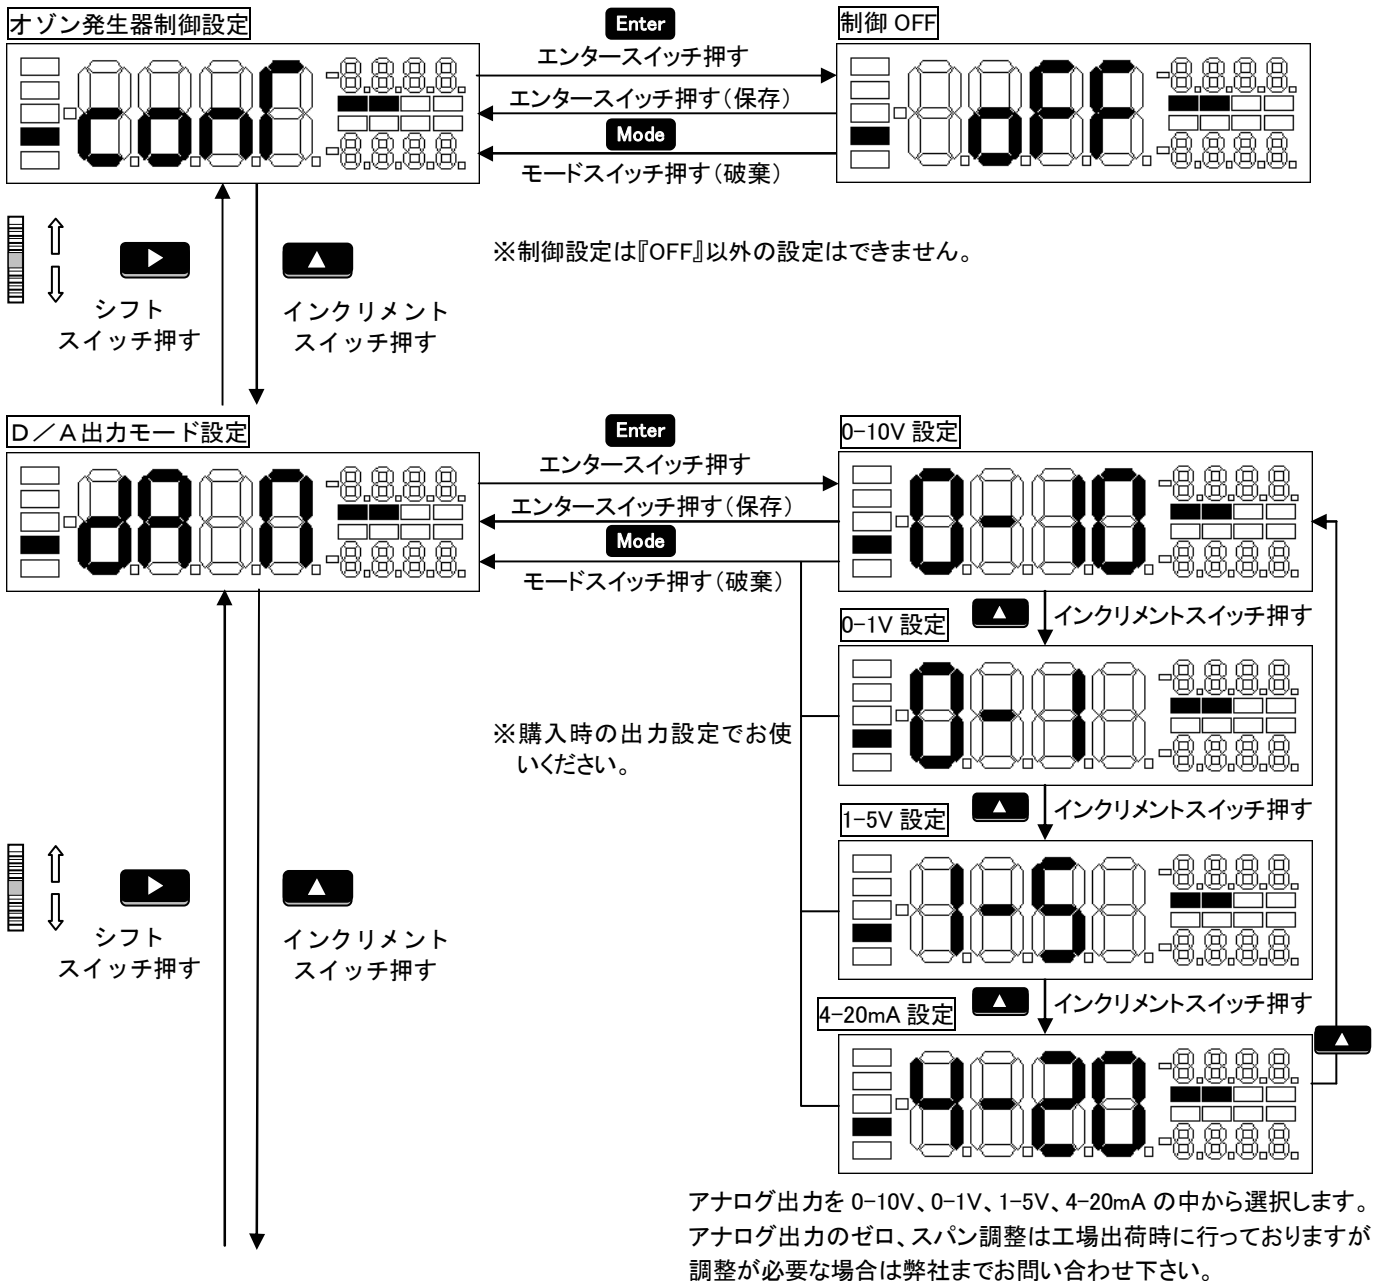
オゾン発生器制御設定

conF

Enter
エンタースイッチ押す

制御 OFF

oFF

エンタースイッチ押す（保存）
Mode
モードスイッチ押す（破棄）

※制御設定は『OFF』以外の設定はできません。

シフト
スイッチ押す

インクリメント
スイッチ押す

D／A出力モード設定

dAon

Enter
エンタースイッチ押す
エンタースイッチ押す（保存）
Mode
モードスイッチ押す（破棄）

0-10V 設定

0-10

インクリメントスイッチ押す

0-1V 設定

0-1

※購入時の出力設定でお使いください。

インクリメントスイッチ押す

1-5V 設定

1-5

シフト
スイッチ押す

インクリメント
スイッチ押す

インクリメントスイッチ押す

4-20mA 設定

4-20

アナログ出力を 0-10V、0-1V、1-5V、4-20mA の中から選択します。
アナログ出力のゼロ、スパン調整は工場出荷時に行っておりますが
調整が必要な場合は弊社までお問い合わせ下さい。